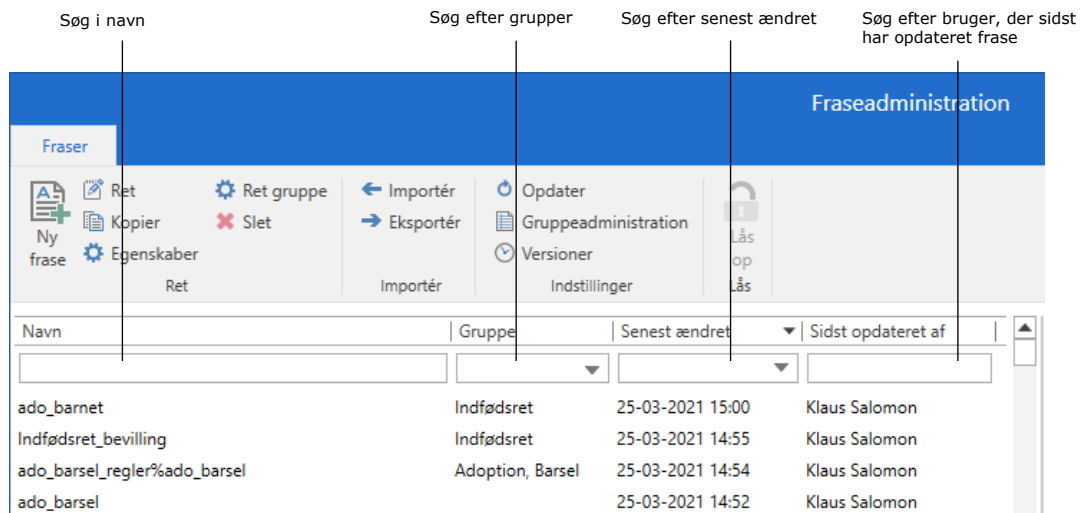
Søg i navn

Søg efter grupper

Søg efter senest ændret

Søg efter bruger, der sidst har opdateret frase

Fraseadministration

Fraser

Ny frase

Ret

Kopier

Egenskaber

Ret gruppe

Slet

Ret

Importér

Eksportér

Importér

Opdater

Gruppeadministration

Versioner

Indstillinger

Lås op

Lås

| Navn | Gruppe | Senest ændret | Sidst opdateret af |
|---|---|---|---|
| ado_barnet | Indfødsret | 25-03-2021 15:00 | Klaus Salomon |
| Indfødsret_bevilling | Indfødsret | 25-03-2021 14:55 | Klaus Salomon |
| ado_barsel_regler%ado_barsel | Adoption, Barsel | 25-03-2021 14:54 | Klaus Salomon |
| ado_barsel | | 25-03-2021 14:52 | Klaus Salomon |